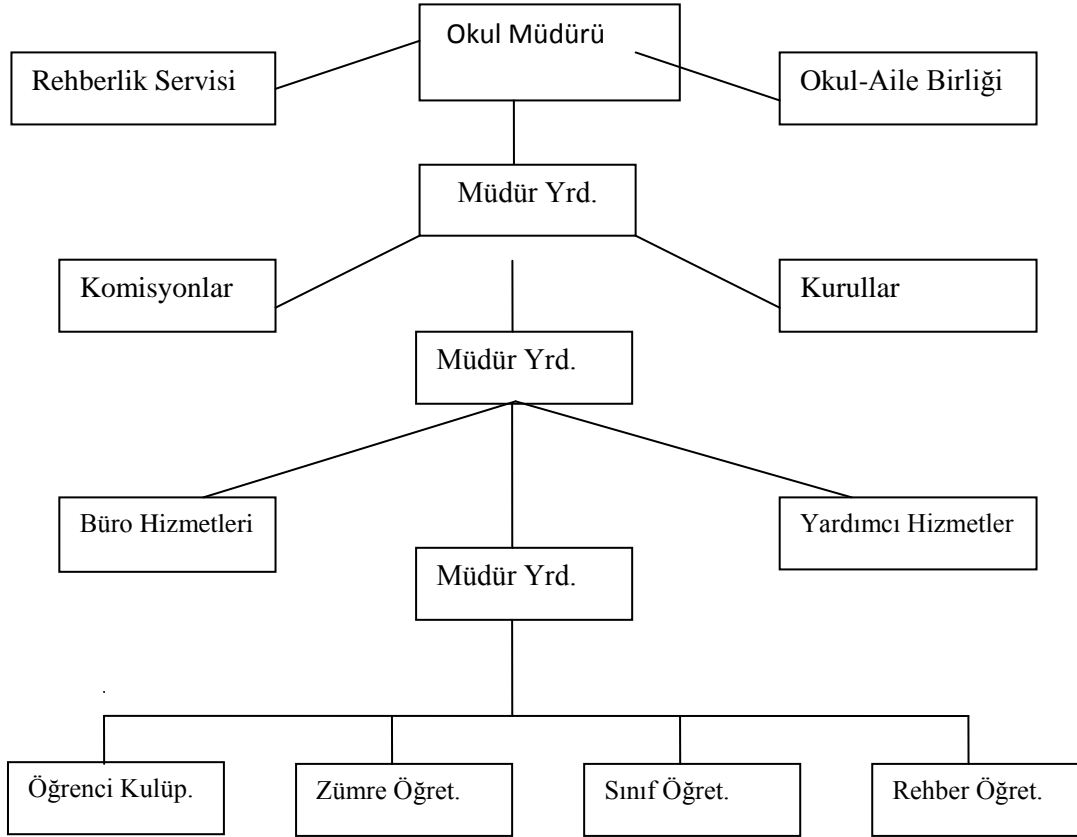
Okul Müdürü

Rehberlik Servisi

Okul-Aile Birliği

Müdür Yrd.

Komisyonlar

Kurullar

Müdür Yrd.

Büro Hizmetleri

Yardımcı Hizmetler

Müdür Yrd.

Öğrenci Kulüp.

Zümre Öğret.

Sınıf Öğret.

Rehber Öğret.